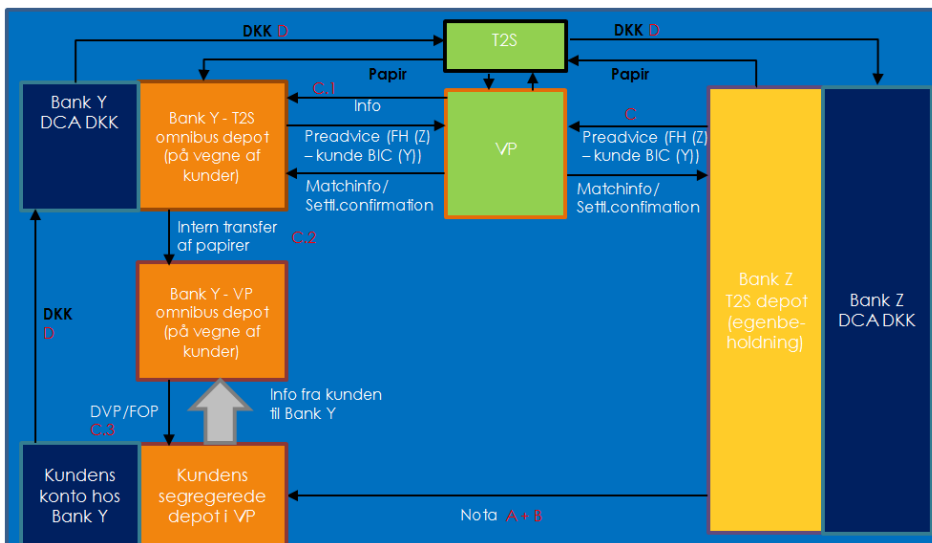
DKK D

T2S

DKK D

Papir

Papir

C.1

Bank Y DCA DKK

Bank Y - T2S omnibus depot (på vegne af kunder)

Info

VP

C

Preadvice (FH (Z) – kunde BIC (Y))

Preadvice (FH (Z) – kunde BIC (Y))

Matchinfo/ Settl.confirmation

Matchinfo/ Settl.confirmation

Intern transfer af papirer

C.2

Bank Y - VP omnibus depot (på vegne af kunder)

Bank Z T2S depot (egenbeholdning)

Bank Z DCA DKK

DKK D

Info fra kunden til Bank Y

DVP/FOP C.3

Kundens konto hos Bank Y

Kundens segregerede depot i VP

Nota A + B